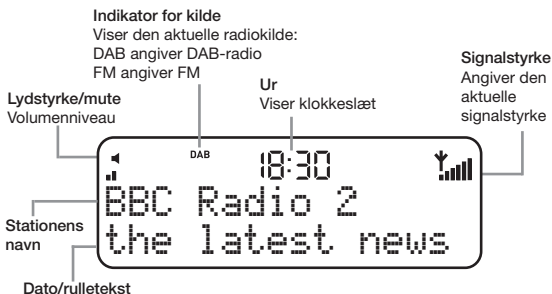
Indikator for kilde
Viser den aktuelle radiokilde:
DAB angiver DAB-radio
FM angiver FM

Signalstyrke
Angiver den aktuelle signalstyrke

Ur
Viser klokkeslæt

Lydstyrke/mute
Volumenniveau

DAB

18:30

BBC Radio 2

the latest news

Stationens navn

Dato/rulletekst